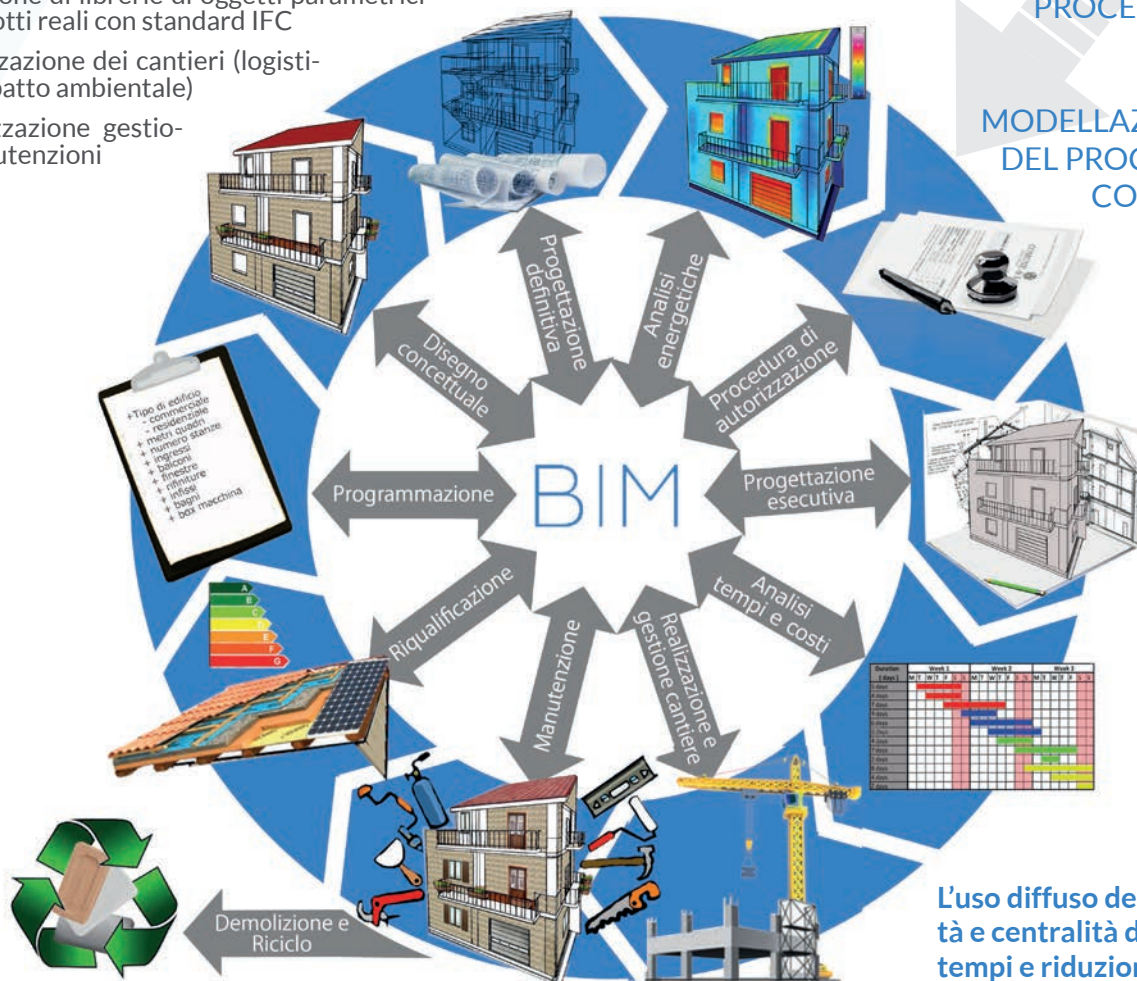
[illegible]one di librerie di oggetti parametrici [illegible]otti reali con standard IFC

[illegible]zazione dei cantieri (logisti-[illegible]patto ambientale)

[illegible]tzazione gestio-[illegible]utenzioni

PROCE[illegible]

MODELLAZ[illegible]
DEL PROC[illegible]
CO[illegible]

BIM

Progettazione definitiva

Analisi energetiche

Procedura di autorizzazione

Progettazione esecutiva

Analisi tempi e costi

Realizzazione e gestione cantiere

Manutenzione

Riqualificazione

Programmazione

Disegno concettuale

Demolizione e Riciclo

+Tipo di edificio
- commerciale
- residenziale
+ metri quadri
+ numero stanze
+ ingressi
+ balconi
+ finestre
+ rifiniture
+ infissi
+ bagni
+ box macchina

A
B
C
D
E
F
G

| Duration (days) | Week 1 | Week 2 | Week 3 |
|---|---|---|---|
| | M T W T F S S | M T W T F S S | M T W T F S S |

L'uso diffuso de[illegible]
tà e centralità d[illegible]
tempi e riduzion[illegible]